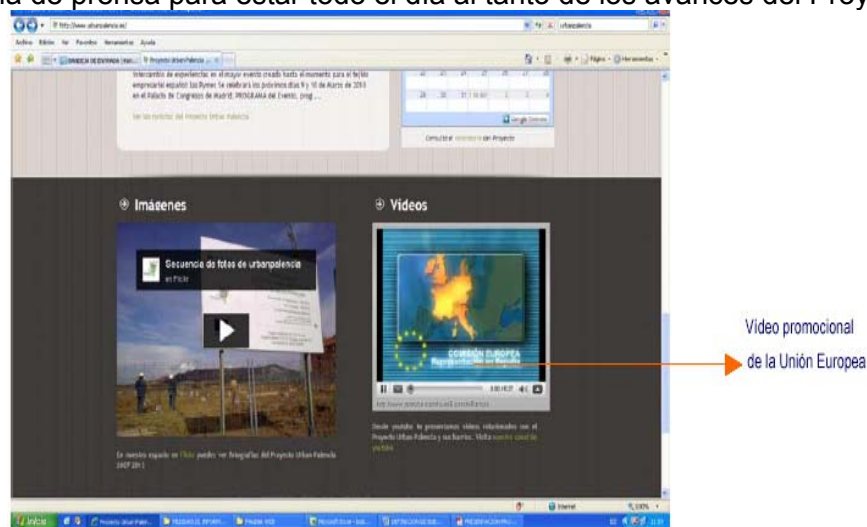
ia de prensa para estar todo el día al tanto de los avances del Proy

http://www.urbanpalencia.es/

urbanpalencia

Archivo Edición Ver Favoritos Herramientas Ayuda

Proyecto Urban Palencia

Página Herramientas

intercambio de experiencias en el mayor evento creado hasta el momento para el tejido empresarial español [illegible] se celebrará los próximos días 9 y 10 de Marzo de 2010 en el Palacio de Congresos de Madrid. PROGRAMA del Evento. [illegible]

Ver las noticias del Proyecto Urban Palencia

28 29 30 31

Google Calendar

Consulta el calendario del Proyecto

Imágenes

Secuencia de fotos de urbanpalencia

en Flickr

En nuestro espacio en Flickr puedes ver fotografías del Proyecto Urban Palencia 2007-2013

Videos

COMISIÓN EUROPEA

Desde youtube te presentamos videos relacionados con el Proyecto Urban Palencia y sus barrios. Visita nuestro canal de youtube

Video promocional de la Unión Europea

Internet

100%

Inicio